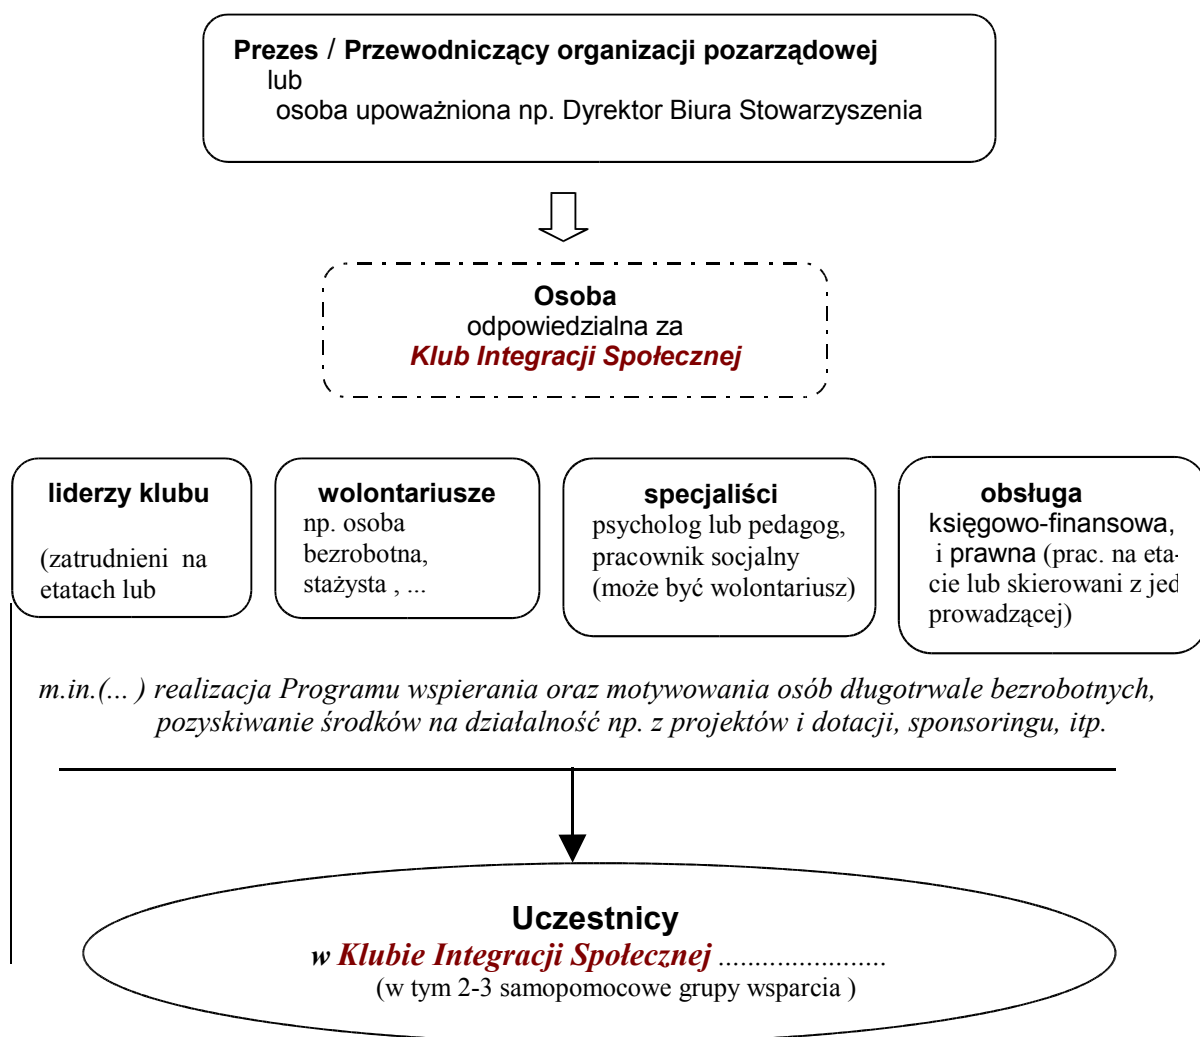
**Prezes / Przewodniczący organizacji pozarządowej**
lub
osoba upoważniona np. Dyrektor Biura Stowarzyszenia

**Osoba**
odpowiedzialna za
***Klub Integracji Społecznej***

**liderzy klubu**

(zatrudnieni na etatach lub

**wolontariusze**
np. osoba bezrobotna, stażysta , ...

**specjaliści**
psycholog lub pedagog, pracownik socjalny (może być wolontariusz)

**obsługa**
księgowo-finansowa, i prawna (prac. na etacie lub skierowani z jed prowadzącej)

*m.in.(... ) realizacja Programu wspierania oraz motywowania osób długotrwale bezrobotnych, pozyskiwanie środków na działalność np. z projektów i dotacji, sponsoringu, itp.*

**Uczestnicy**
***w Klubie Integracji Społecznej*** ......................
(w tym 2-3 samopomocowe grupy wsparcia )